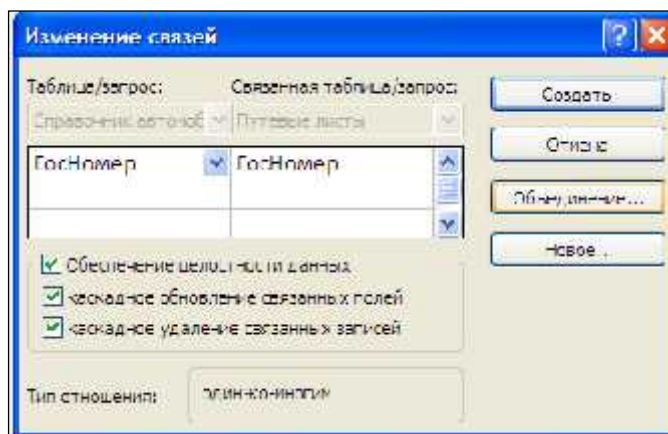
Изменение связей

Таблица/запрос:

Связанная таблица/запрос:

Справочник автомоб

Путевые листы

ГосНомер

ГосНомер

Создать

Отмена

Объединение...

Новое...

Обеспечение целостности данных

каскадное обновление связанных полей

каскадное удаление связанных записей

Тип отношения:

один-ко-многим